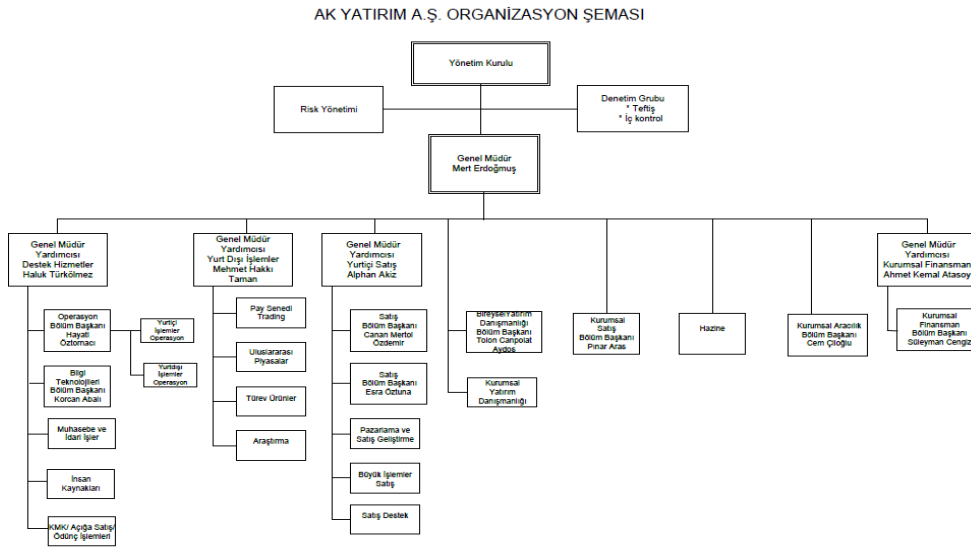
AK YATIRIM A.Ş. ORGANİZASYON ŞEMASI

Yönetim Kurulu

Risk Yönetimi

Denetim Grubu
* Teftiş
* İç kontrol

Genel Müdür
Mert Erdoğmuş

Genel Müdür Yardımcısı Destek Hizmetler Haluk Türkölmez

Operasyon Bölüm Başkanı Hayati Öztomacı

Yurtiçi İşlemler Operasyon

Yurtdışı İşlemler Operasyon

Bilgi Teknolojileri Bölüm Başkanı Korcan Abalı

Muhasebe ve İdari İşler

İnsan Kaynakları

KMK/ Açığa Satış/ Ödünç İşlemleri

Genel Müdür Yardımcısı Yurt Dışı İşlemler Mehmet Hakkı Taman

Pay Senedi Trading

Uluslararası Piyasalar

Türev Ürünler

Araştırma

Genel Müdür Yardımcısı Yurtiçi Satış Alphan Akiz

Satış Bölüm Başkanı Canan Mertol Özdemir

Satış Bölüm Başkanı Esra Öztuna

Pazarlama ve Satış Geliştirme

Büyük İşlemler Satış

Satış Destek

Bireysel Yatırım Danışmanlığı Bölüm Başkanı Tolon Canpolat Aydos

Kurumsal Yatırım Danışmanlığı

Kurumsal Satış Bölüm Başkanı Pınar Aras

Hazine

Kurumsal Aracılık Bölüm Başkanı Cem Çiloğlu

Genel Müdür Yardımcısı Kurumsal Finansman Ahmet Kemal Atasoy

Kurumsal Finansman Bölüm Başkanı Süleyman Cengiz